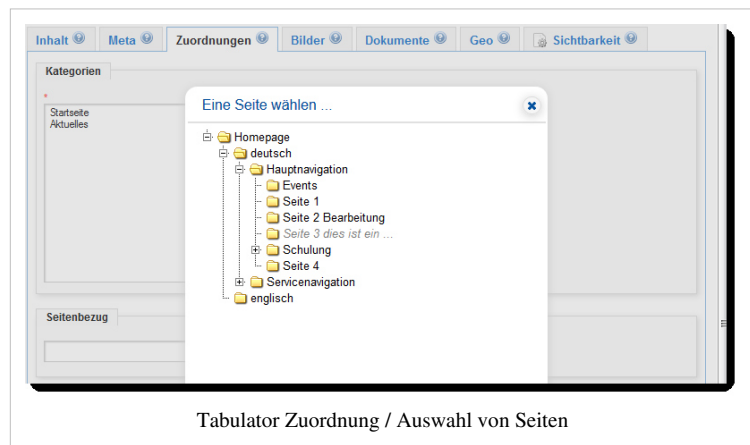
Inhalt Meta Zuordnungen Bilder Dokumente Geo Sichtbarkeit

Kategorien

*

Startseite
Aktuelles

Eine Seite wählen ...

Homepage
deutsch
Hauptnavigation
Events
Seite 1
Seite 2 Bearbeitung
Seite 3 dies ist ein ...
Schulung
Seite 4
Servicenavigation
englisch

Seitenbezug

Tabulator Zuordnung / Auswahl von Seiten